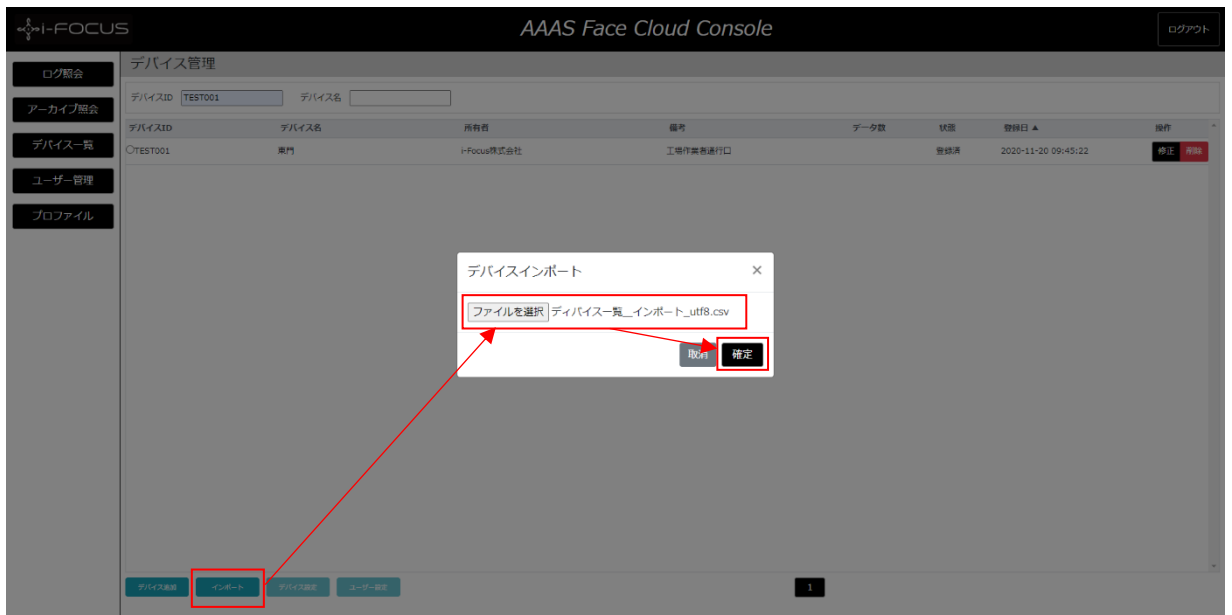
i-FOCUS

AAAS Face Cloud Console

ログアウト

ログ照会

アーカイブ照会

デバイス一覧

ユーザー管理

プロファイル

デバイス管理

デバイスID TEST001 デバイス名

| デバイスID | デバイス名 | 所有者 | 備考 | データ数 | 状態 | 登録日 ▲ | 操作 |
|---|---|---|---|---|---|---|---|
| ○TEST001 | 東門 | i-Focus株式会社 | 工場作業者通行口 | | 登録済 | 2020-11-20 09:45:22 | 修正 削除 |

デバイスインポート ×

ファイルを選択 ディバイス一覧_インポート_utf8.csv

取消 確定

デバイス追加 インポート デバイス設定 ユーザー設定

1